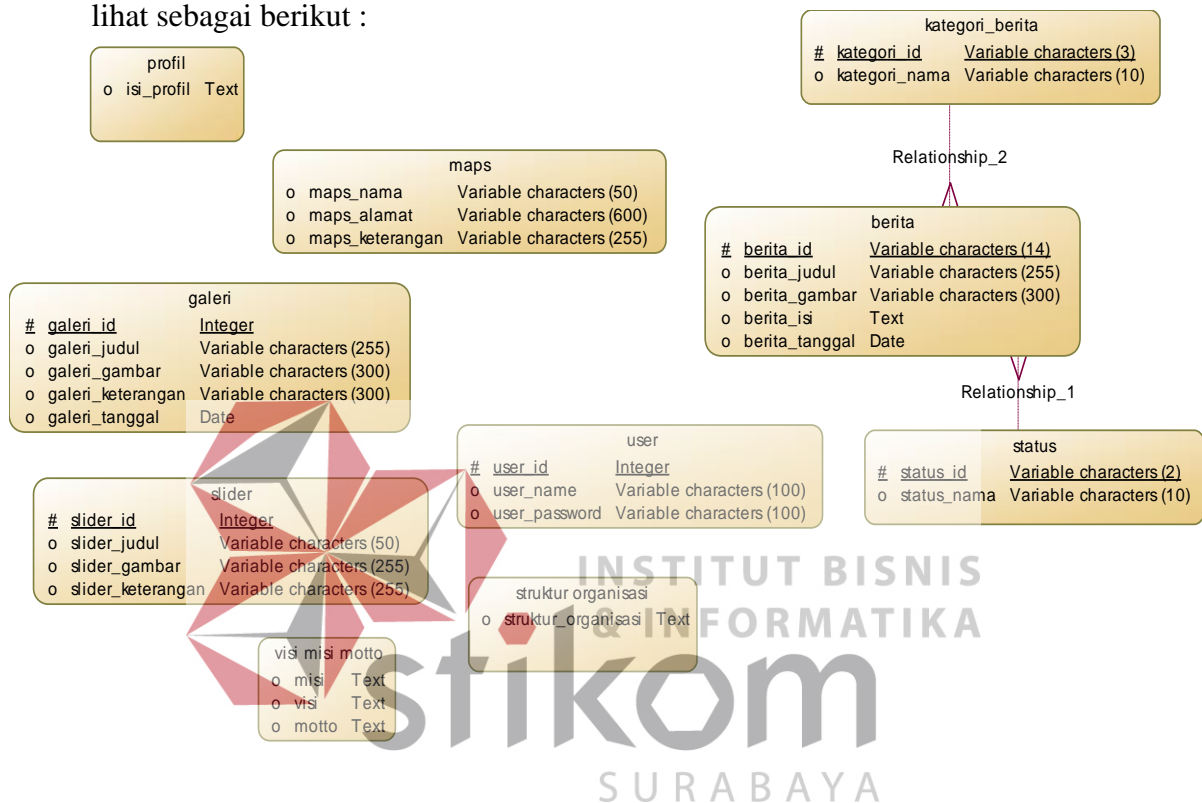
lihat sebagai berikut :

kategori_berita
# kategori_id Variable characters (3)
o kategori_nama Variable characters (10)

profil
o isi_profil Text

maps
o maps_nama Variable characters (50)
o maps_alamat Variable characters (600)
o maps_keterangan Variable characters (255)

Relationship_2

berita
# berita_id Variable characters (14)
o berita_judul Variable characters (255)
o berita_gambar Variable characters (300)
o berita_isi Text
o berita_tanggal Date

galeri
# galeri_id Integer
o galeri_judul Variable characters (255)
o galeri_gambar Variable characters (300)
o galeri_keterangan Variable characters (300)
o galeri_tanggal Date

Relationship_1

user
# user_id Integer
o user_name Variable characters (100)
o user_password Variable characters (100)

status
# status_id Variable characters (2)
o status_nama Variable characters (10)

slider
# slider_id Integer
o slider_judul Variable characters (50)
o slider_gambar Variable characters (255)
o slider_keterangan Variable characters (255)

struktur organisasi
o struktur_organisasi Text

visi misi motto
o misi Text
o visi Text
o motto Text

INSTITUT BISNIS
& INFORMATIKA
stikom
SURABAYA